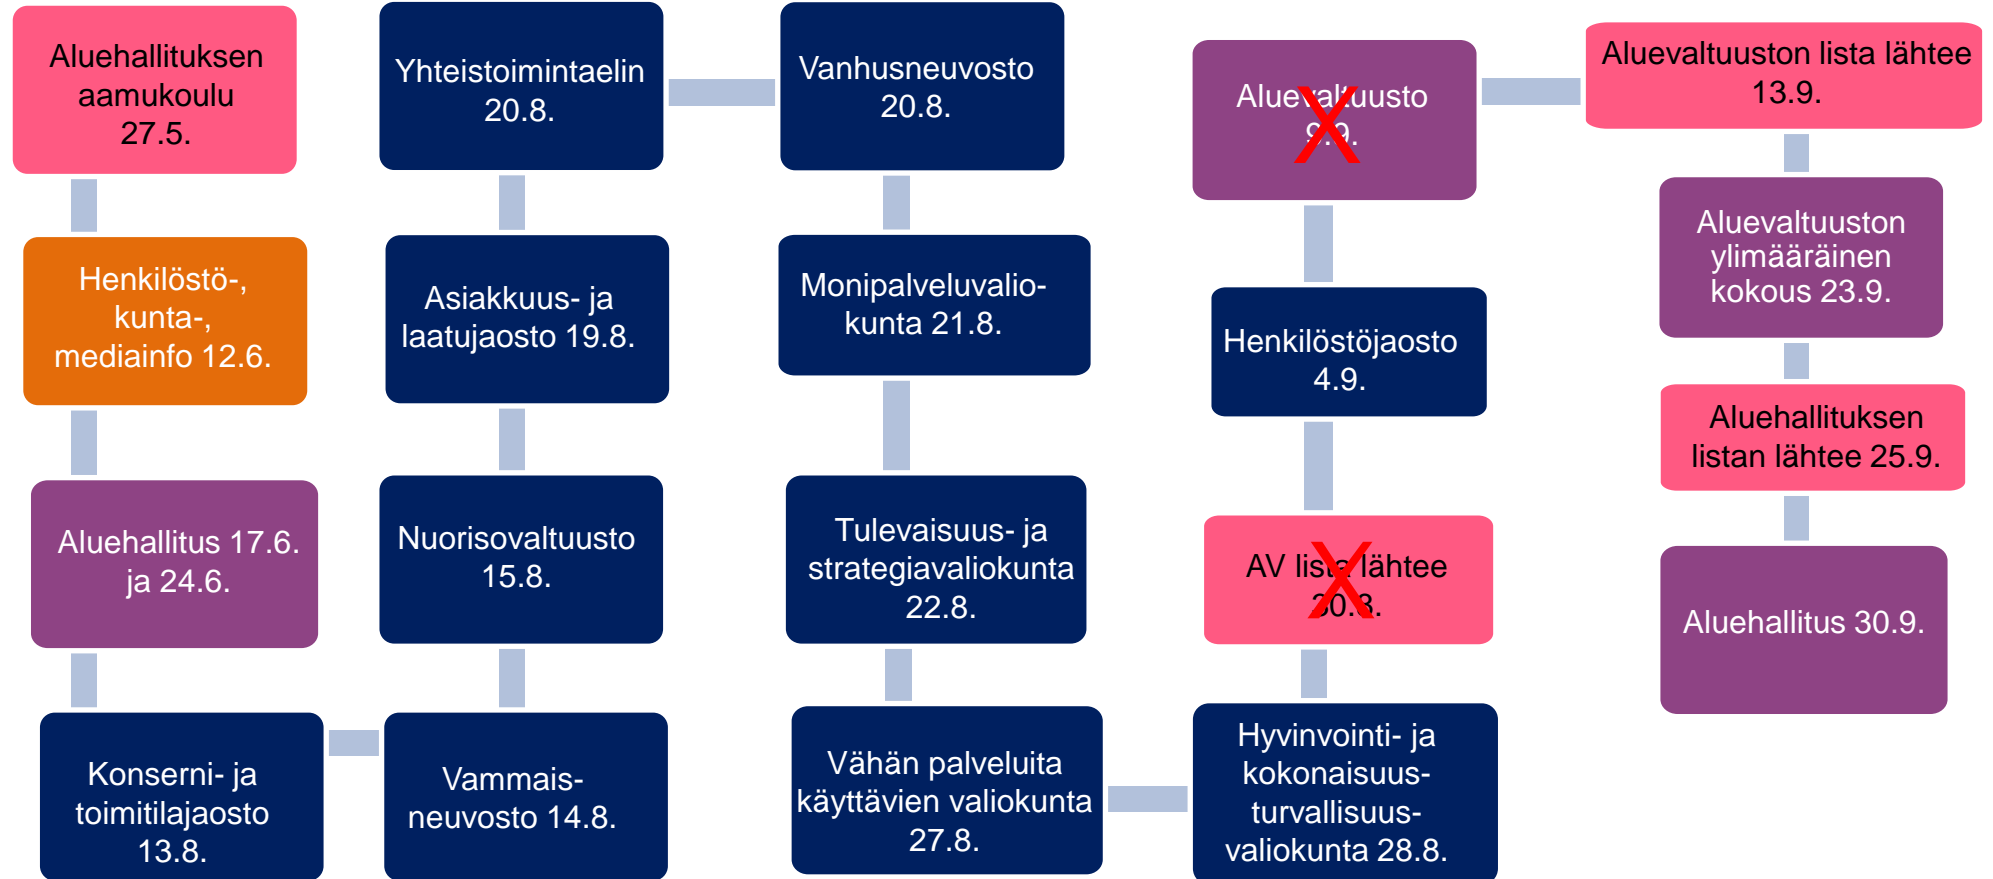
Aluehallituksen aamukoulu 27.5.

Henkilöstö-, kunta-, mediainfo 12.6.

Aluehallitus 17.6. ja 24.6.

Konserni- ja toimitilajaosto 13.8.

Vammais-neuvosto 14.8.

Nuorisovaltuusto 15.8.

Asiakkuus- ja laatujaosto 19.8.

Yhteistoimintaelin 20.8.

Vanhusneuvosto 20.8.

Monipalveluvalio-kunta 21.8.

Tulevaisuus- ja strategiavaliokunta 22.8.

Vähän palveluita käyttävien valiokunta 27.8.

Hyvinvointi- ja kokonaisuus-turvallisuus-valiokunta 28.8.

AV lista lähtee 30.8.

Henkilöstöjaosto 4.9.

Aluevaltuusto 9.9.

Aluevaltuuston lista lähtee 13.9.

Aluevaltuuston ylimääräinen kokous 23.9.

Aluehallituksen listan lähtee 25.9.

Aluehallitus 30.9.